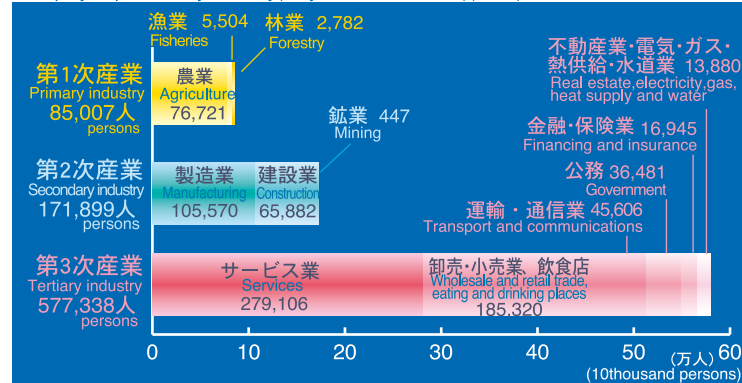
漁業 5,504
Fisheries
林業 2,782
Forestry

第1次産業
Primary industry
85,007人
persons

農業
Agriculture
76,721

鉱業 447
Mining

第2次産業
Secondary industry
171,899人
persons

製造業
Manufacturing
105,570

建設業
Construction
65,882

第3次産業
Tertiary industry
577,338人
persons

サービス業
Services
279,106

卸売・小売業、飲食店
Wholesale and retail trade, eating and drinking places
185,320

不動産業・電気・ガス・熱供給・水道業 13,880
Real estate,electricity,gas, heat supply and water

金融・保険業 16,945
Financing and insurance

公務 36,481
Government

運輸・通信業 45,606
Transport and communications

0 10 20 30 40 50 60
(万人)
(10thousand persons)